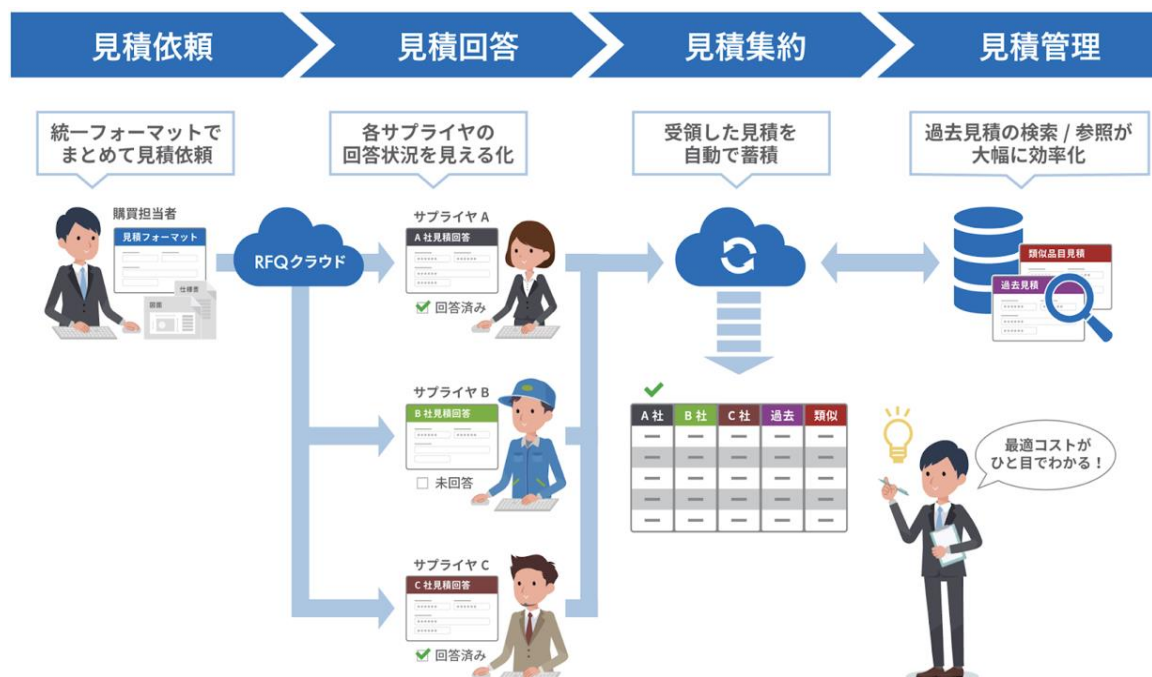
見積依頼

見積回答

見積集約

見積管理

統一フォーマットでまとめて見積依頼

各サプライヤの回答状況を見える化

受領した見積を自動で蓄積

過去見積の検索 / 参照が大幅に効率化

購買担当者

見積フォーマット

仕様書

図面

RFQクラウド

サプライヤ A

A 社見積回答

回答済み

サプライヤ B

B 社見積回答

未回答

サプライヤ C

C 社見積回答

回答済み

| A 社 | B 社 | C 社 | 過去 | 類似 |
|---|---|---|---|---|
| — | — | — | — | — |
| — | — | — | — | — |
| — | — | — | — | — |
| — | — | — | — | — |
| — | — | — | — | — |

類似品目見積

過去見積

最適コストがひと目でわかる！